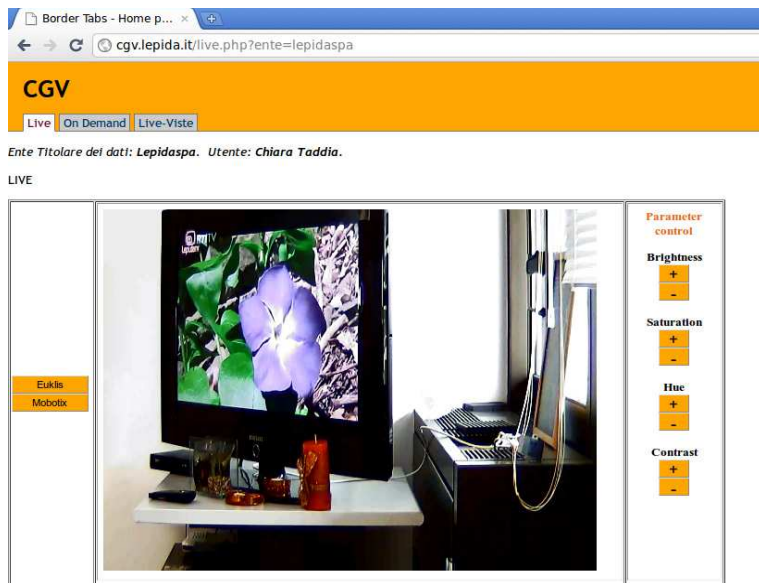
Border Tabs - Home p... ×

cgv.lepida.it/live.php?ente=lepidaspa

CGV

Live On Demand Live-Viste

Ente Titolare dei dati: **Lepidaspa**. Utente: **Chiara Taddia**.

LIVE

Euklis
Mobotix

Parameter control

Brightness
+
-

Saturation
+
-

Hue
+
-

Contrast
+
-